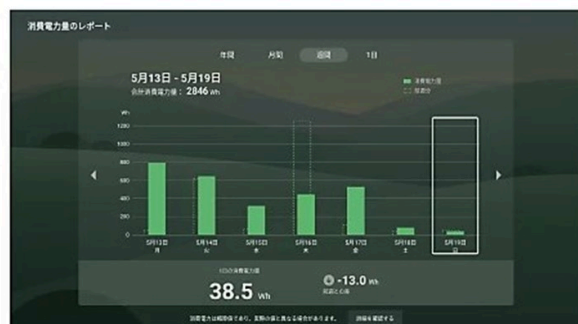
消費電力量のレポート

年間 月間 週間 1日

5月13日 - 5月19日
合計消費電力量： 2846 Wh

消費電力量
前週分

Wh
1200
1000
800
600
400
200
0

5月13日 月
5月14日 火
5月15日 水
5月16日 木
5月17日 金
5月18日 土
5月19日 日

1日の消費電力量
38.5 Wh

-13.0 Wh
前週と比較

消費電力は概算値であり、実際の値と異なる場合があります。 詳細を確認する